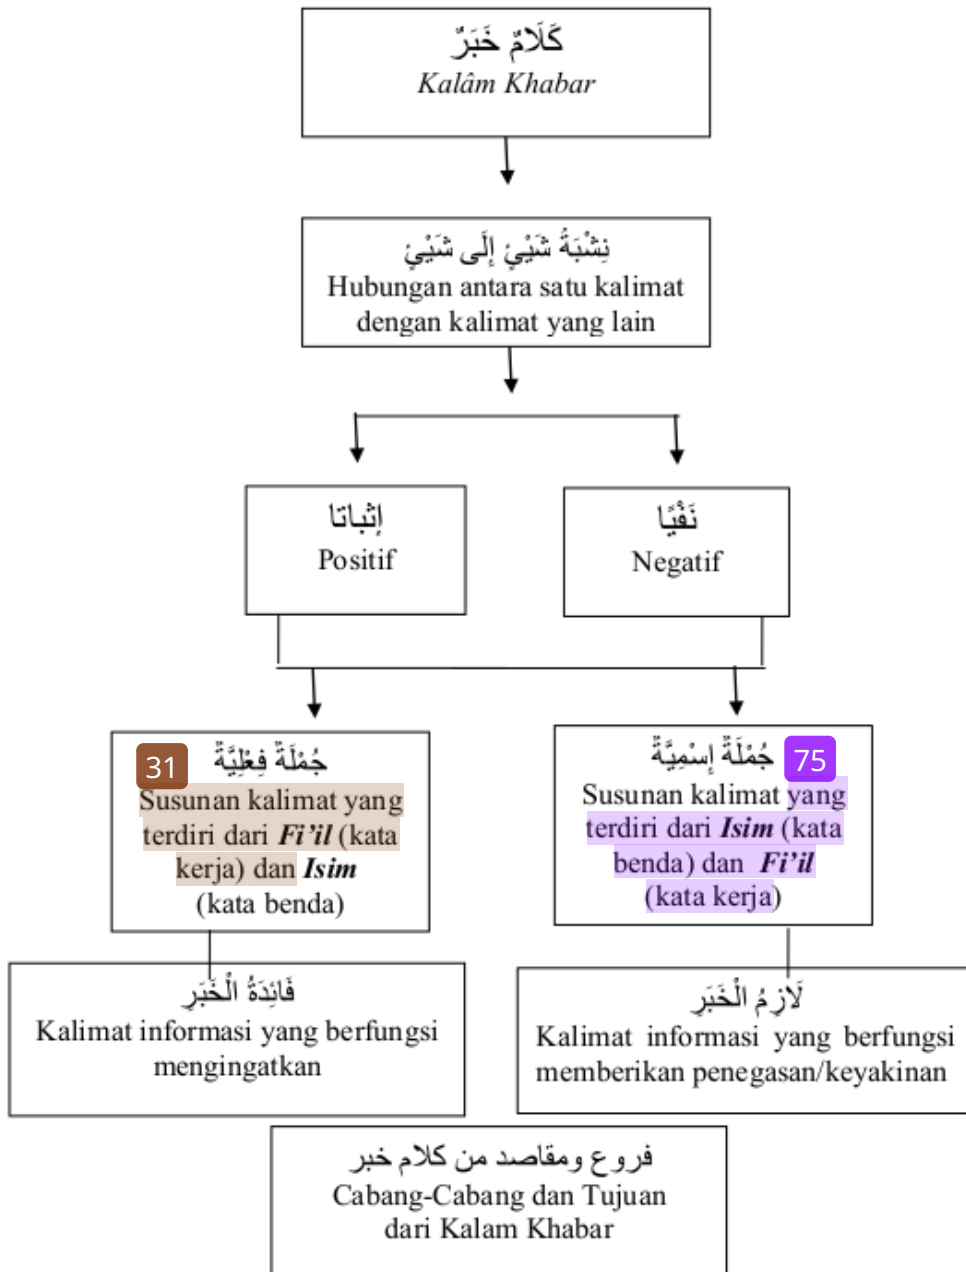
كَلَامٌ خَبَرٌ
*Kalâm Khabar*

نِسْبَةُ شَيْئٍ إِلَى شَيْئٍ
Hubungan antara satu kalimat dengan kalimat yang lain

إثباتا
Positif

نَفْيًا
Negatif

31
جُمْلَةٌ فِعْلِيَّةٌ
Susunan kalimat yang terdiri dari ***Fi'il*** (kata kerja) dan ***Isim*** (kata benda)

75
جُمْلَةٌ إِسْمِيَّةٌ
Susunan kalimat yang terdiri dari ***Isim*** (kata benda) dan ***Fi'il*** (kata kerja)

فَائِدَةُ الْخَبَرِ
Kalimat informasi yang berfungsi mengingatkan

لَازِمُ الْخَبَرِ
Kalimat informasi yang berfungsi memberikan penegasan/keyakinan

فروع ومقاصد من كلام خبر
Cabang-Cabang dan Tujuan dari Kalam Khabar